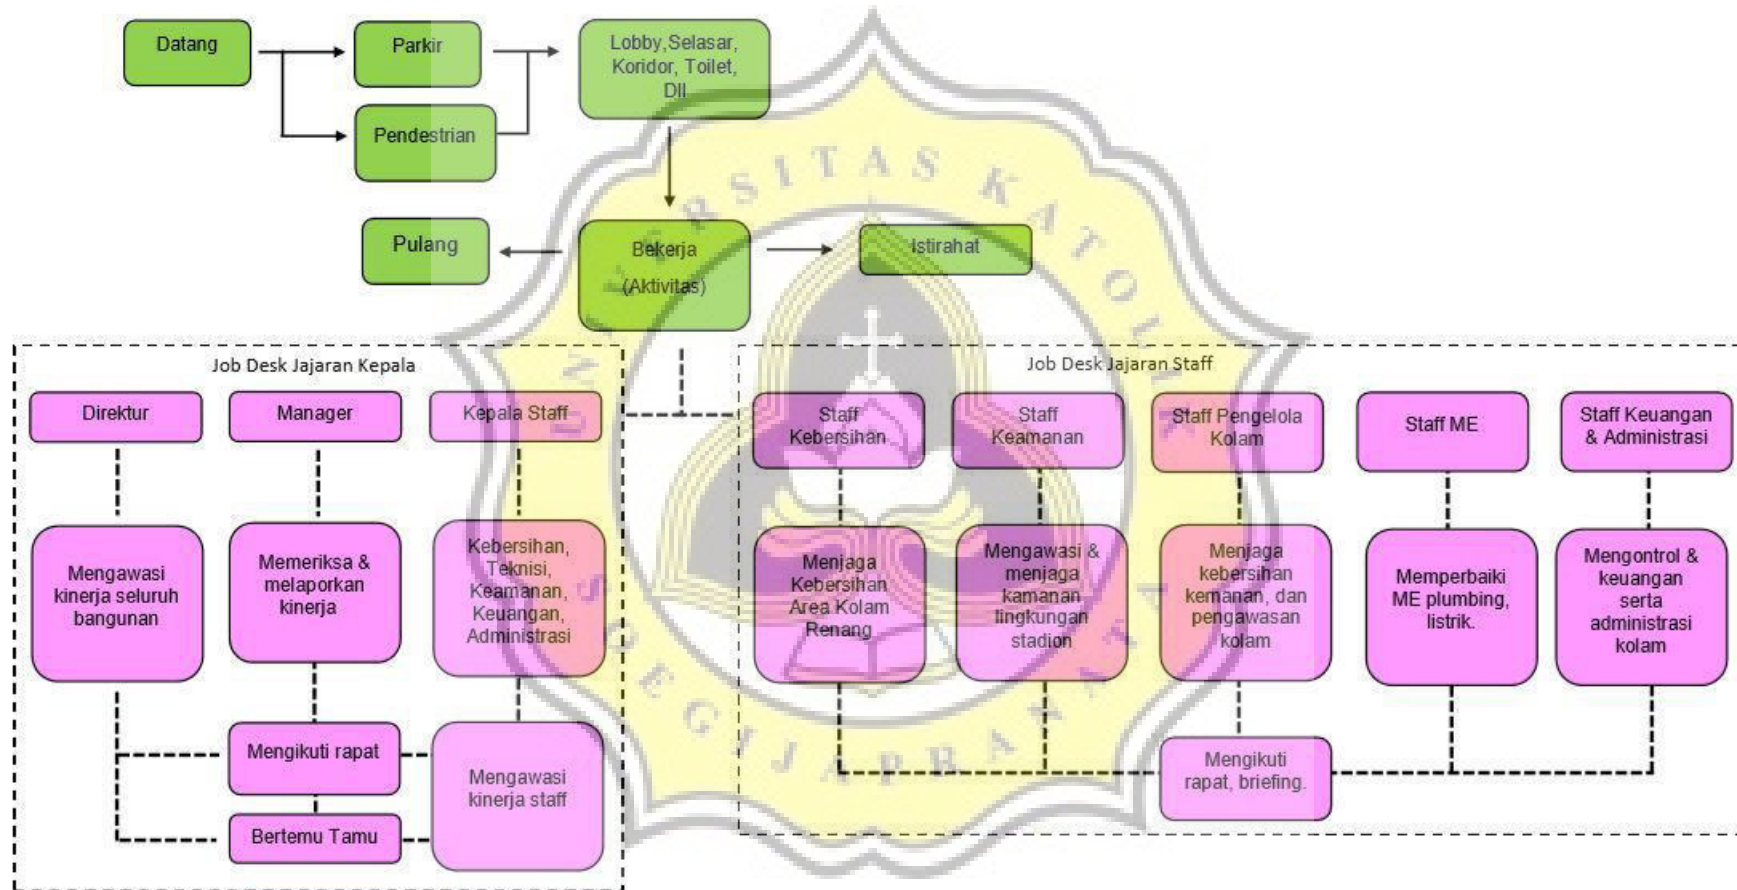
Datang

Parkir

Pendestrian

Lobby,Selasar, Koridor, Toilet, Dll

Pulang

Bekerja (Aktivitas)

Istirahat

Job Desk Jajaran Kepala

Direktur

Manager

Kepala Staff

Mengawasi kinerja seluruh bangunan

Memeriksa & melaporkan kinerja

Kebersihan, Teknisi, Keamanan, Keuangan, Administrasi

Mengikuti rapat

Bertemu Tamu

Mengawasi kinerja staff

Job Desk Jajaran Staff

Staff Kebersihan

Staff Keamanan

Staff Pengelola Kolam

Staff ME

Staff Keuangan & Administrasi

Menjaga Kebersihan Area Kolam Renang

Mengawasi & menjaga kamanan lingkungan stadion

Menjaga kebersihan kemanan, dan pengawasan kolam

Memperbaiki ME plumbing, listrik.

Mengontrol & keuangan serta administrasi kolam

Mengikuti rapat, briefing.

UNIVERSITAS KATOLIK SOEGIJAPRANATA